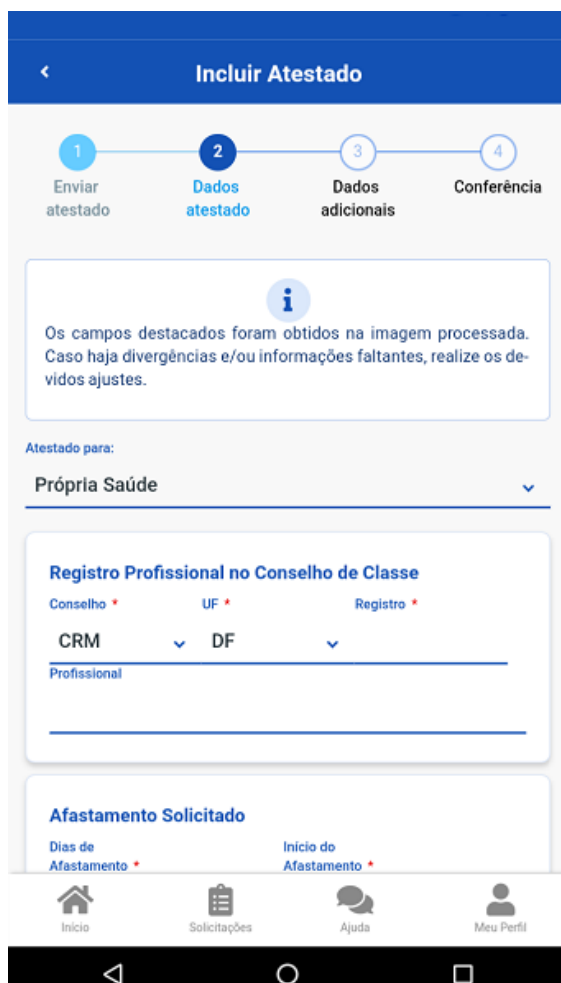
Incluir Atestado

1 Enviar atestado
2 Dados atestado
3 Dados adicionais
4 Conferência

i

Os campos destacados foram obtidos na imagem processada. Caso haja divergências e/ou informações faltantes, realize os devidos ajustes.

Atestado para:
Própria Saúde

Registro Profissional no Conselho de Classe
Conselho *
CRM
UF *
DF
Registro *
Profissional

Afastamento Solicitado
Dias de Afastamento *
Início do Afastamento *

Início
Solicitações
Ajuda
Meu Perfil